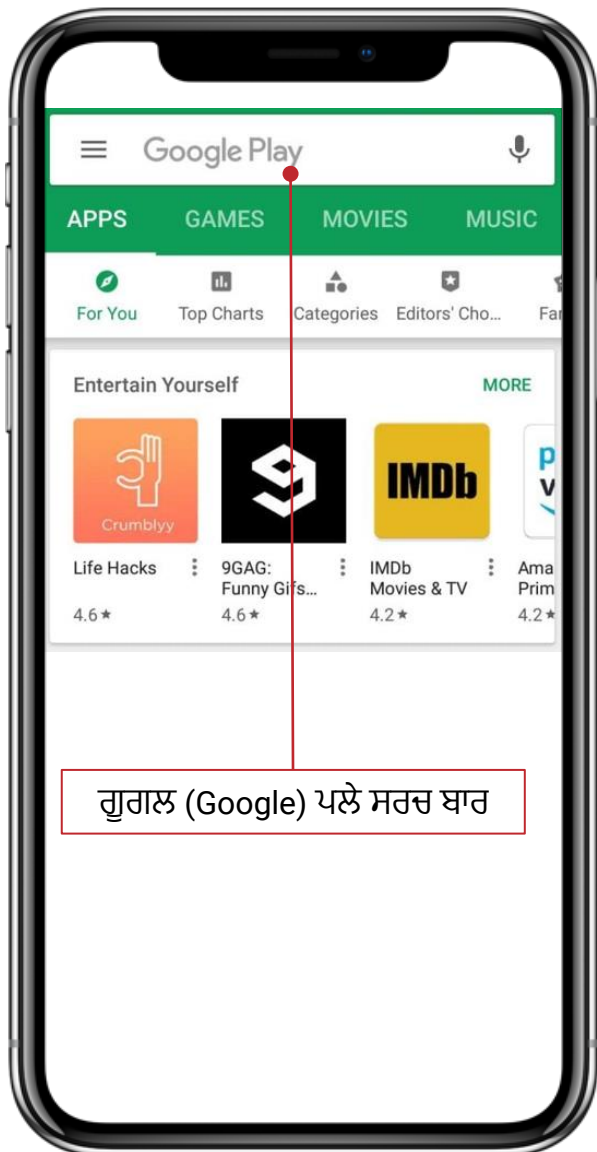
Google Play

APPS GAMES MOVIES MUSIC

For You Top Charts Categories Editors' Cho... Fa

Entertain Yourself MORE

Crumblyy

IMDb

p
v

Life Hacks
4.6★

9GAG: Funny Gifs...
4.6★

IMDb Movies & TV
4.2★

Ama Prim
4.2★

ਗੂਗਲ (Google) ਪਲੇ ਸਰਚ ਬਾਰ